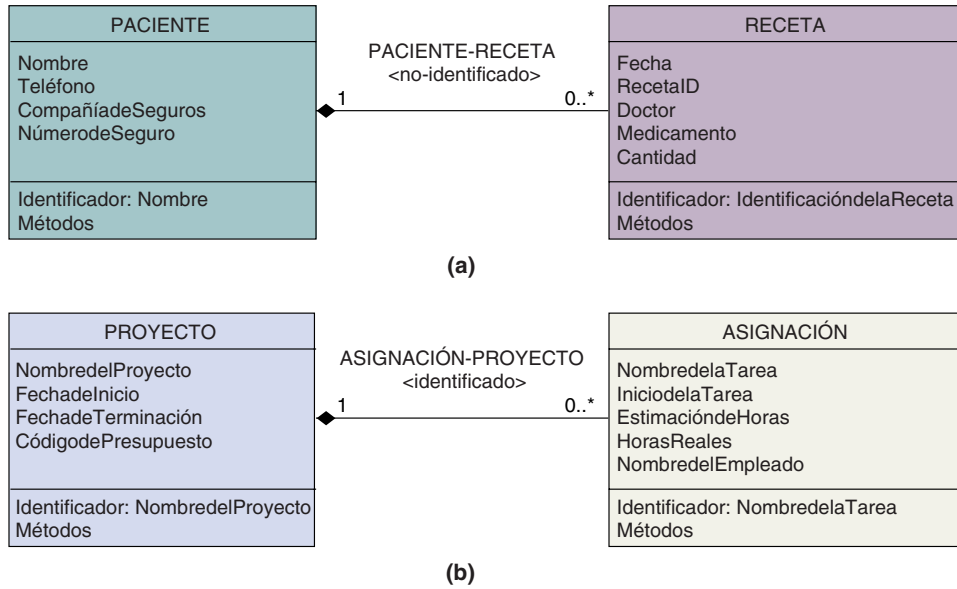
PACIENTE

Nombre
Teléfono
CompañíadeSeguros
NúmerodeSeguro

Identificador: Nombre
Métodos

PACIENTE-RECETA
<no-identificado>

1

0..*

RECETA

Fecha
RecetaID
Doctor
Medicamento
Cantidad

Identificador: IdentificacióndelaReceta
Métodos

(a)

PROYECTO

NombredelProyecto
FechadeInicio
FechadeTerminación
CódigodePresupuesto

Identificador: NombredelProyecto
Métodos

ASIGNACIÓN-PROYECTO
<identificado>

1

0..*

ASIGNACIÓN

NombredelaTarea
IniciodelaTarea
EstimacióndeHoras
HorasReales
NombredelEmpleado

Identificador: NombredelaTarea
Métodos

(b)